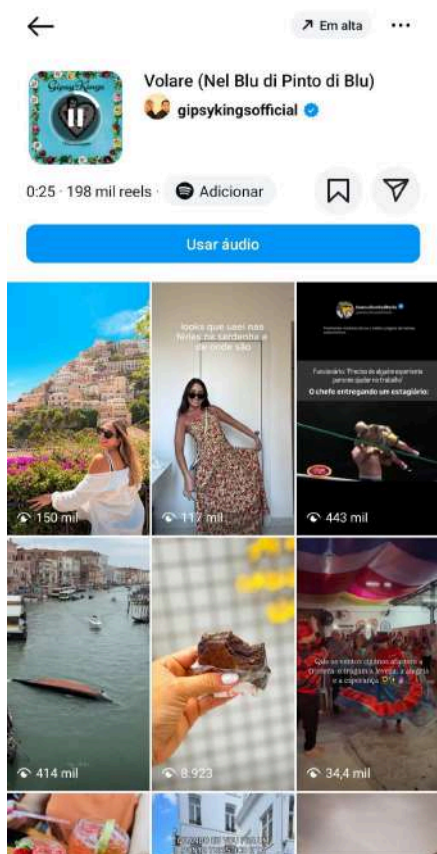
Em alta

Volare (Nel Blu di Pinto di Blu)

gipsykingsofficial

0:25 · 198 mil reels · Adicionar

Usar áudio

looks que usei nas férias na sardenha e de onde são

Funcionário: "Preciso de alguém experiente para me ajudar no trabalho"
O chefe entregando um estagiário:

150 mil

117 mil

443 mil

414 mil

8.923

34,4 mil